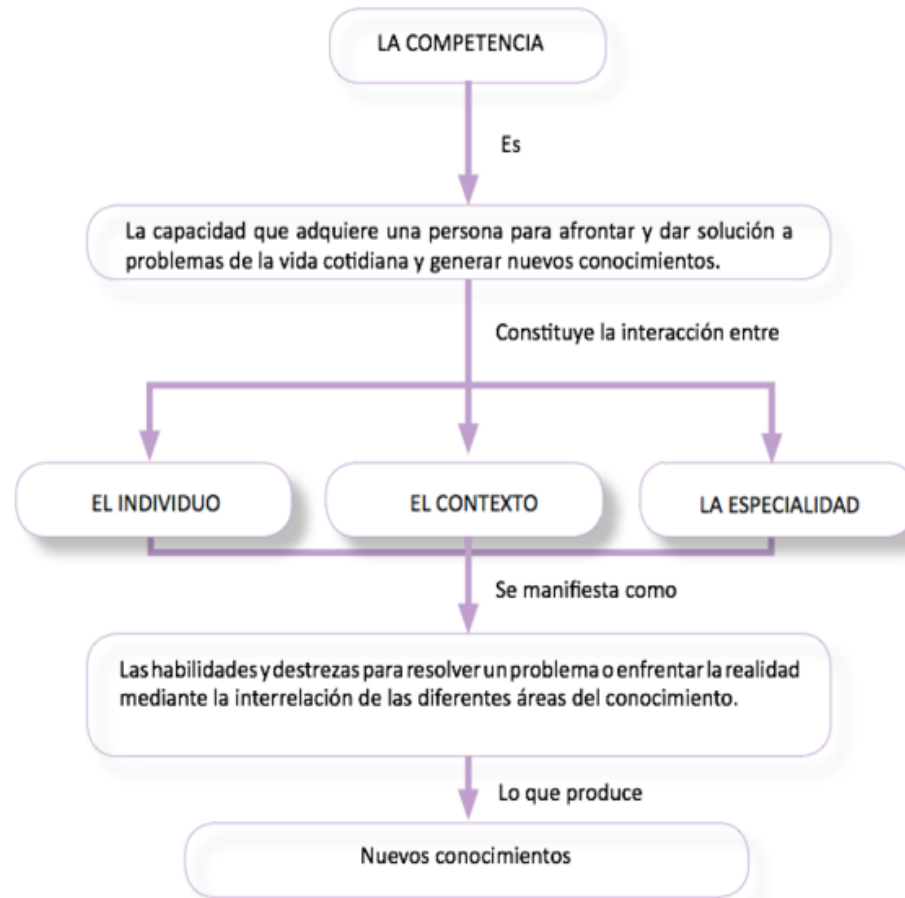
LA COMPETENCIA

Es

La capacidad que adquiere una persona para afrontar y dar solución a problemas de la vida cotidiana y generar nuevos conocimientos.

Constituye la interacción entre

EL INDIVIDUO

EL CONTEXTO

LA ESPECIALIDAD

Se manifiesta como

Las habilidades y destrezas para resolver un problema o enfrentar la realidad mediante la interrelación de las diferentes áreas del conocimiento.

Lo que produce

Nuevos conocimientos